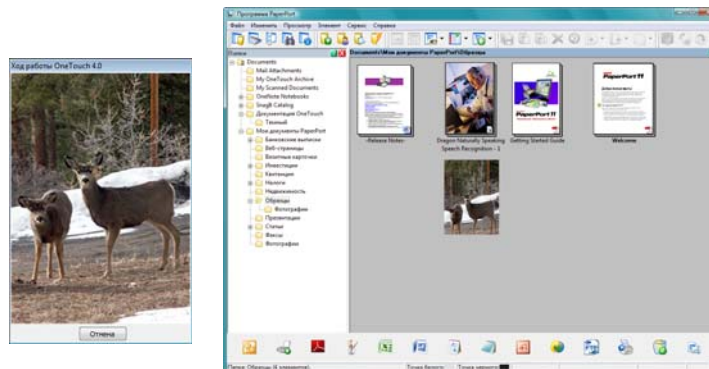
Ход работы OneTouch 4.0

Отмена

Программа PaperPort

Файл Изменить Просмотр Элемент Сервис Справка

Папки

Documents\Мои документы PaperPort\Образцы

Documents
Mail Attachments
My OneTouch Archive
My Scanned Documents
OneNote Notebooks
SnagIt Catalog
Документация OneTouch
Темный
Мои документы PaperPort
Банковские выписки
Веб-страницы
Визитные карточки
Инвестиции
Квитанции
Налоги
Недвижимость
Образцы
Фотографии
Презентации
Статьи
Факсы
Фотографии

Release Notes
Dragon Naturally Speaking Speech Recognition - 1
Getting Started Guide
Welcome

PaperPort 11

Папка: Образцы (4 элемента)
Точка белого
Точка черного